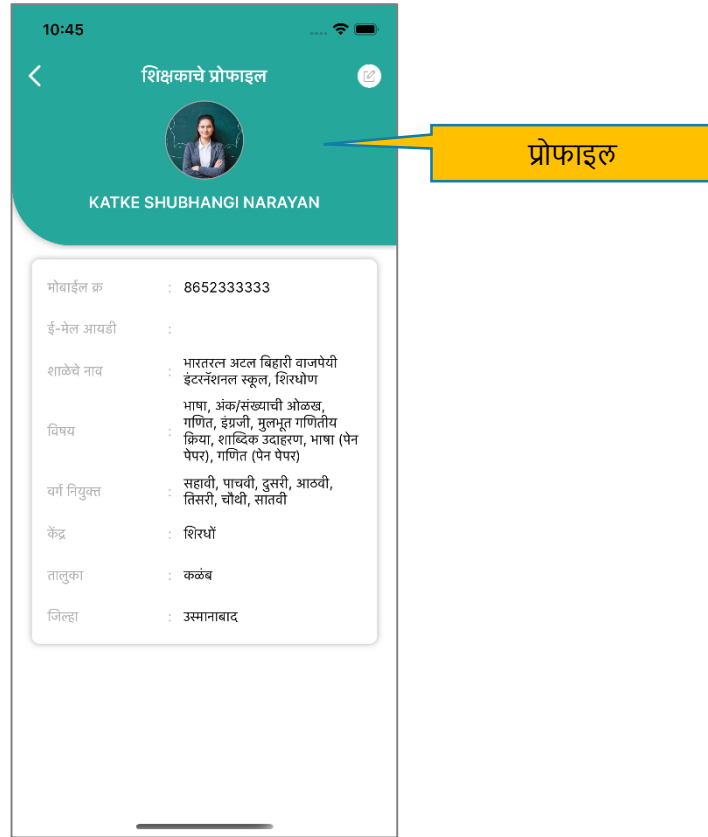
10:45

शिक्षकाचे प्रोफाइल

प्रोफाइल

KATKE SHUBHANGI NARAYAN

| | | |
|---|---|---|
| मोबाईल क्र | : | 8652333333 |
| ई-मेल आयडी | : | |
| शाळेचे नाव | : | भारतरत्न अटल बिहारी वाजपेयी इंटरनॅशनल स्कूल, शिरधोण |
| विषय | : | भाषा, अंक/संख्याची ओळख, गणित, इंग्रजी, मुलभूत गणितीय क्रिया, शाब्दिक उदाहरण, भाषा (पेन पेपर), गणित (पेन पेपर) |
| वर्ग नियुक्त | : | सहावी, पाचवी, दुसरी, आठवी, तिसरी, चौथी, सातवी |
| केंद्र | : | शिरधों |
| तालुका | : | कळंब |
| जिल्हा | : | उस्मानाबाद |